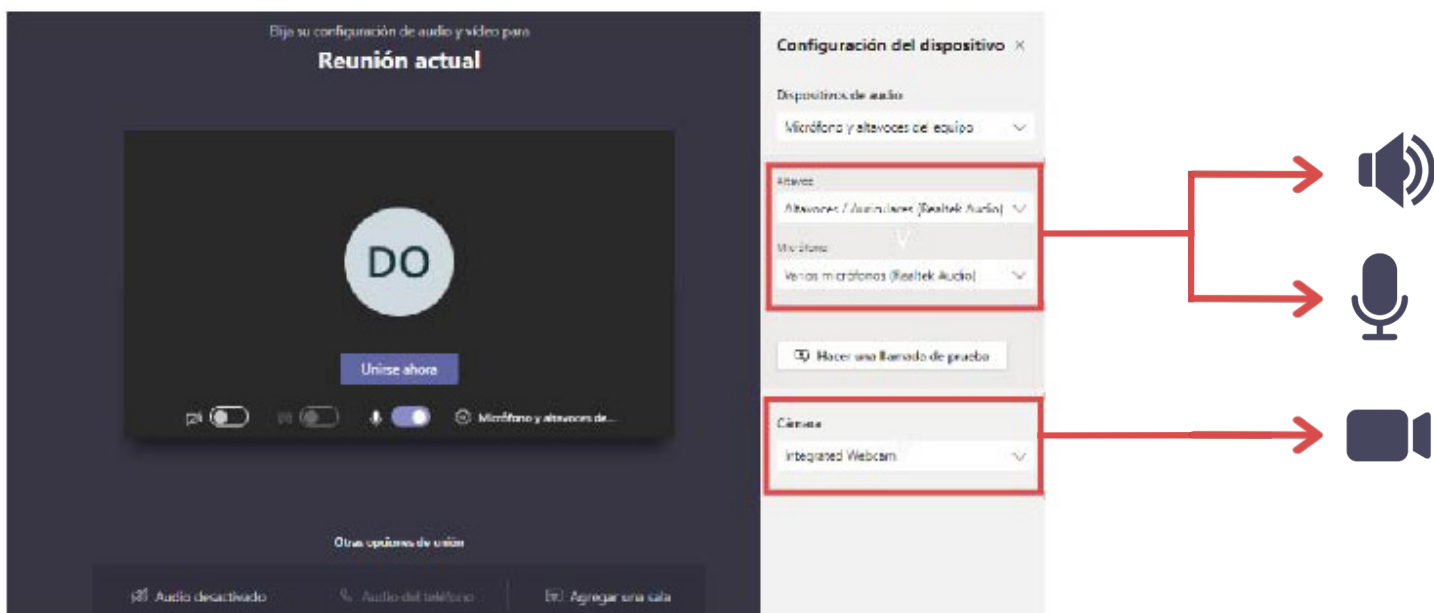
Elija su configuración de audio y vídeo para

Reunión actual

DO

Unirse ahora

Micrófono y altavoces de...

Otras opciones de unión

Audio desactivado

Audio del teléfono

Agregar una sala

Configuración del dispositivo ×

Dispositivos de audio

Micrófono y altavoces del equipo

Altavoz

Altavoces / Auriculares (Realtek Audio)

Micrófono

Varios micrófonos (Realtek Audio)

Hacer una llamada de prueba

Cámara

Integrated Webcam